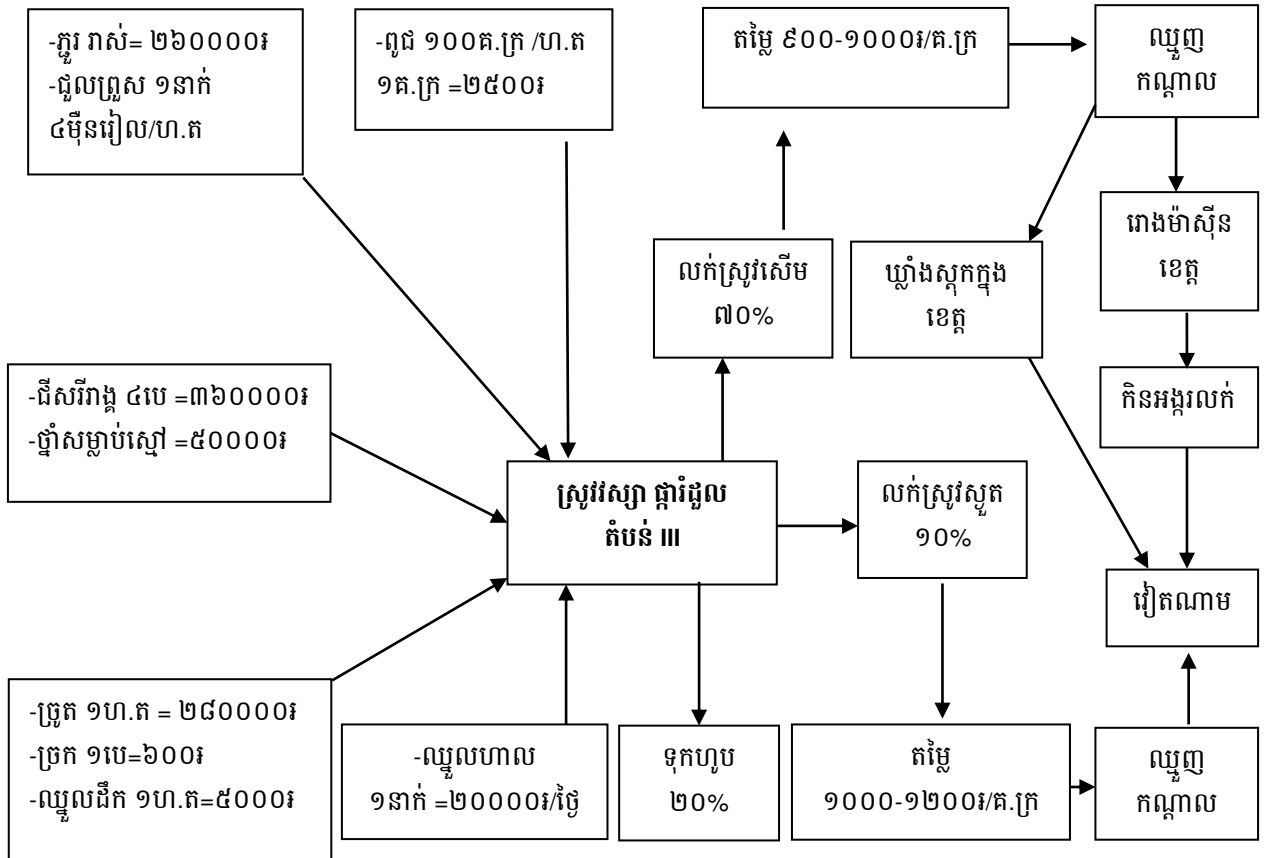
-ភ្ជួរ រាស់= ២៦០០០០៛
-ជួលព្រួស ១នាក់ ៤ម៉ឺនរៀល/ហ.ត

-ពូជ ១០០គ.ក្រ /ហ.ត
១គ.ក្រ =២៥០០៛

តម្លៃ ៩០០-១០០០៛/គ.ក្រ

ឈ្មួញ កណ្ដាល

លក់ស្រូវសើម ៧០%

ឃ្លាំងស្តុកក្នុង ខេត្ត

រោងម៉ាស៊ីន ខេត្ត

-ជីសរីរាង្គ ៤បេ =៣៦០០០០៛
-ថ្នាំសម្លាប់ស្មៅ =៥០០០០៛

ស្រូវវស្សា ផ្ការំដួល តំបន់ III

លក់ស្រូវស្ងួត ១០%

កិនអង្ករលក់

វៀតណាម

-ច្រូត ១ហ.ត = ២៨០០០០៛
-ច្រក ១បេ=៦០០៛
-ឈ្នួលដឹក ១ហ.ត=៥០០០៛

-ឈ្នួលហាល ១នាក់ =២០០០០៛/ថ្ងៃ

ទុកហូប ២០%

តម្លៃ ១០០០-១២០០៛/គ.ក្រ

ឈ្មួញ កណ្ដាល